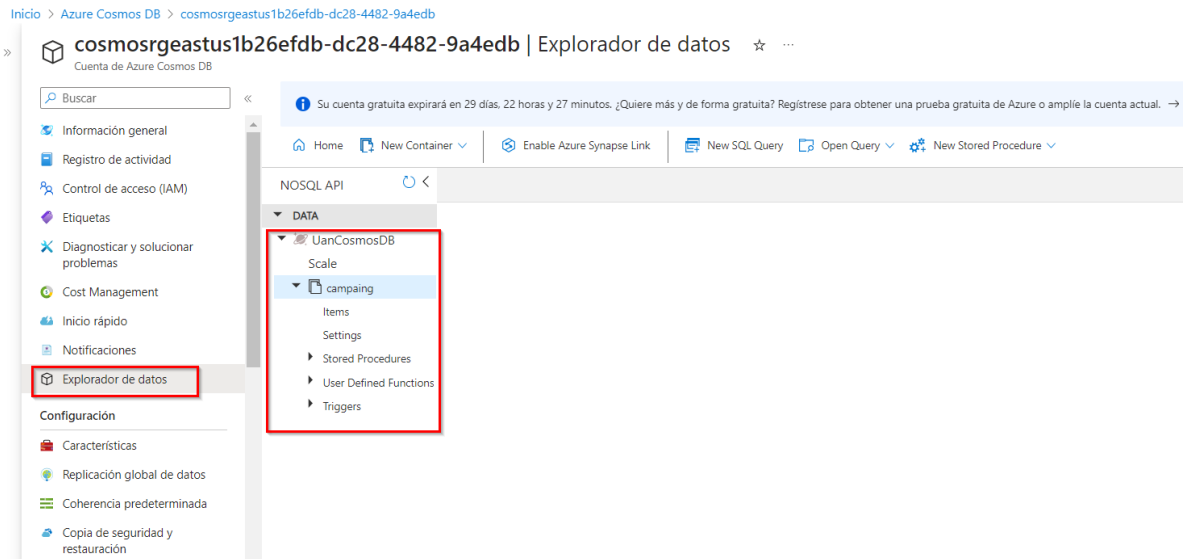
Inicio > Azure Cosmos DB > cosmosrgeastus1b26efdb-dc28-4482-9a4edb

cosmosrgeastus1b26efdb-dc28-4482-9a4edb | Explorador de datos ☆ ···
Cuenta de Azure Cosmos DB

Buscar «

Información general
Registro de actividad
Control de acceso (IAM)
Etiquetas
Diagnosticar y solucionar problemas
Cost Management
Inicio rápido
Notificaciones
Explorador de datos
Configuración
Características
Replicación global de datos
Coherencia predeterminada
Copia de seguridad y restauración

Su cuenta gratuita expirará en 29 días, 22 horas y 27 minutos. ¿Quiere más y de forma gratuita? Regístrese para obtener una prueba gratuita de Azure o amplíe la cuenta actual. →

Home New Container Enable Azure Synapse Link New SQL Query Open Query New Stored Procedure

NOSQL API

DATA
UanCosmosDB
Scale
campaing
Items
Settings
Stored Procedures
User Defined Functions
Triggers